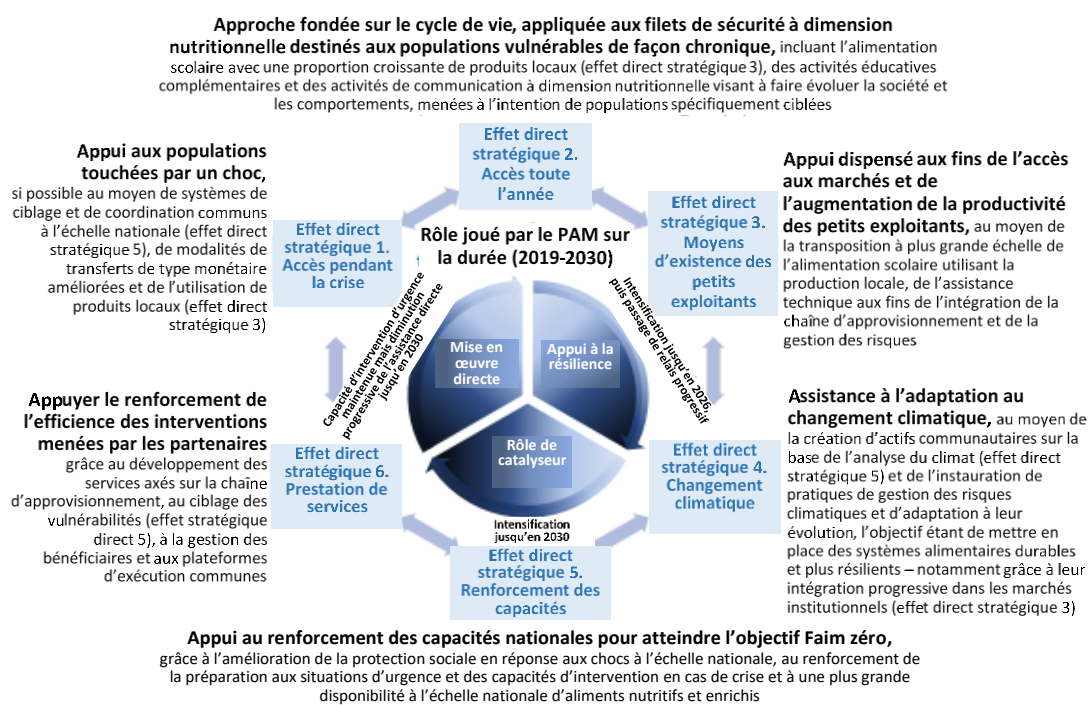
**Approche fondée sur le cycle de vie, appliquée aux filets de sécurité à dimension nutritionnelle destinés aux populations vulnérables de façon chronique,** incluant l'alimentation scolaire avec une proportion croissante de produits locaux (effet direct stratégique 3), des activités éducatives complémentaires et des activités de communication à dimension nutritionnelle visant à faire évoluer la société et les comportements, menées à l'intention de populations spécifiquement ciblées

**Appui aux populations touchées par un choc,** si possible au moyen de systèmes de ciblage et de coordination communs à l'échelle nationale (effet direct stratégique 5), de modalités de transferts de type monétaire améliorées et de l'utilisation de produits locaux (effet direct stratégique 3)

**Appui dispensé aux fins de l'accès aux marchés et de l'augmentation de la productivité des petits exploitants,** au moyen de la transposition à plus grande échelle de l'alimentation scolaire utilisant la production locale, de l'assistance technique aux fins de l'intégration de la chaîne d'approvisionnement et de la gestion des risques

Effet direct stratégique 2. Accès toute l'année

Effet direct stratégique 1. Accès pendant la crise

Rôle joué par le PAM sur la durée (2019-2030)

Effet direct stratégique 3. Moyens d'existence des petits exploitants

Capacité d'intervention d'urgence maintenue mais diminution progressive de l'assistance directe jusqu'en 2030

Intensification jusqu'en 2026, puis passage de relais progressif

Mise en œuvre directe

Appui à la résilience

Rôle de catalyseur

Intensification jusqu'en 2030

**Appuyer le renforcement de l'efficience des interventions menées par les partenaires** grâce au développement des services axés sur la chaîne d'approvisionnement, au ciblage des vulnérabilités (effet stratégique direct 5), à la gestion des bénéficiaires et aux plateformes d'exécution communes

Effet direct stratégique 6. Prestation de services

Effet direct stratégique 4. Changement climatique

**Assistance à l'adaptation au changement climatique,** au moyen de la création d'actifs communautaires sur la base de l'analyse du climat (effet direct stratégique 5) et de l'instauration de pratiques de gestion des risques climatiques et d'adaptation à leur évolution, l'objectif étant de mettre en place des systèmes alimentaires durables et plus résilients – notamment grâce à leur intégration progressive dans les marchés institutionnels (effet direct stratégique 3)

Effet direct stratégique 5. Renforcement des capacités

**Appui au renforcement des capacités nationales pour atteindre l'objectif Faim zéro,** grâce à l'amélioration de la protection sociale en réponse aux chocs à l'échelle nationale, au renforcement de la préparation aux situations d'urgence et des capacités d'intervention en cas de crise et à une plus grande disponibilité à l'échelle nationale d'aliments nutritifs et enrichis